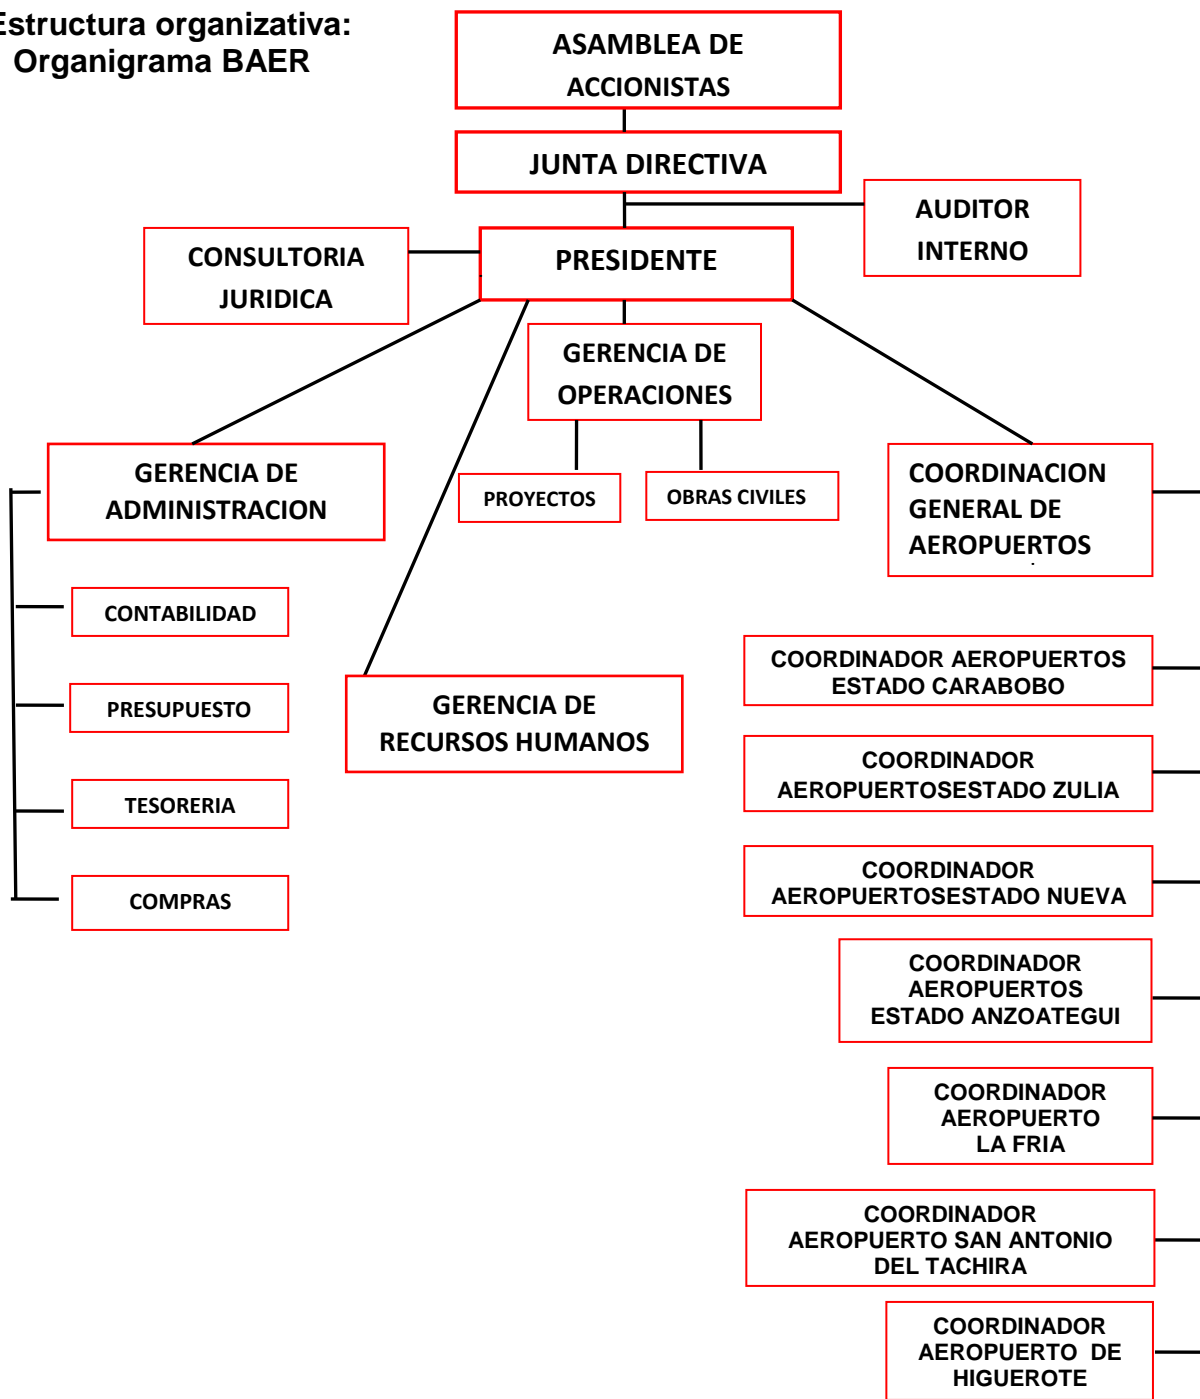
Estructura organizativa:
Organigrama BAER

ASAMBLEA DE ACCIONISTAS

JUNTA DIRECTIVA

AUDITOR INTERNO

CONSULTORIA JURIDICA

PRESIDENTE

GERENCIA DE OPERACIONES

PROYECTOS

OBRAS CIVILES

GERENCIA DE ADMINISTRACION

COORDINACION GENERAL DE AEROPUERTOS

CONTABILIDAD

PRESUPUESTO

TESORERIA

COMPRAS

GERENCIA DE RECURSOS HUMANOS

COORDINADOR AEROPUERTOS ESTADO CARABOBO

COORDINADOR AEROPUERTOSESTADO ZULIA

COORDINADOR AEROPUERTOSESTADO NUEVA

COORDINADOR AEROPUERTOS ESTADO ANZOATEGUI

COORDINADOR AEROPUERTO LA FRIA

COORDINADOR AEROPUERTO SAN ANTONIO DEL TACHIRA

COORDINADOR AEROPUERTO DE HIGUEROTE